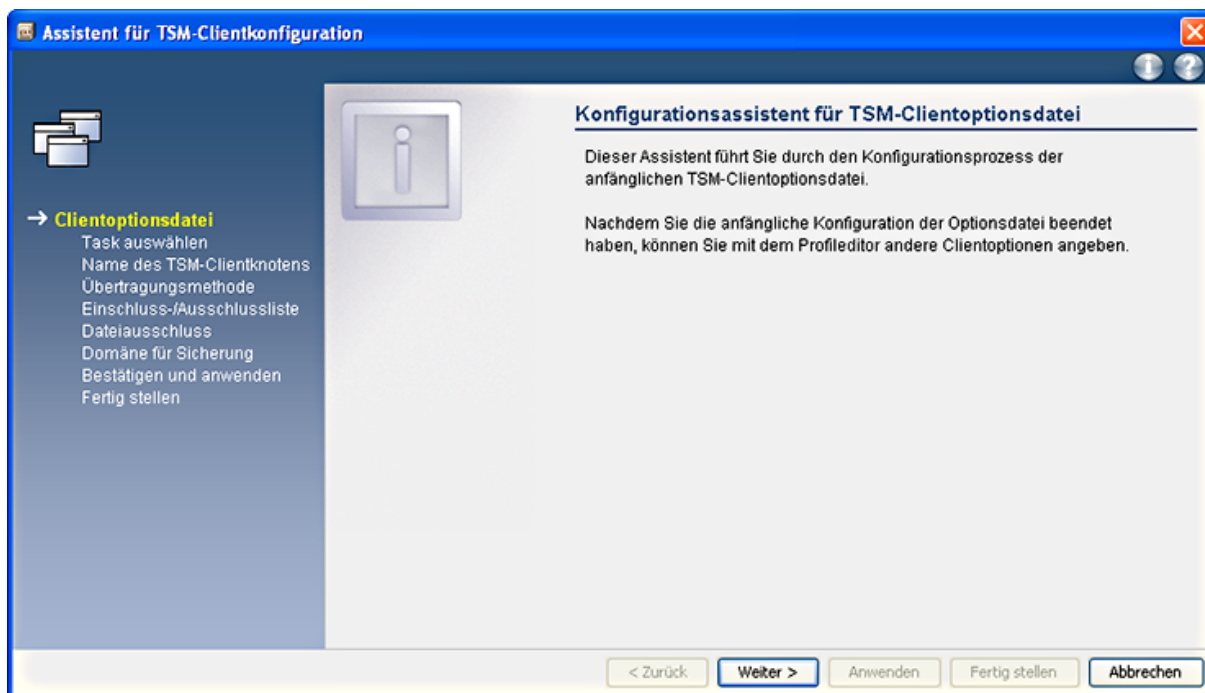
Assistent für TSM-Clientkonfiguration

→ Clientoptionsdatei
Task auswählen
Name des TSM-Clientknotens
Übertragungsmethode
Einschluss-/Ausschlussliste
Dateiausschluss
Domäne für Sicherung
Bestätigen und anwenden
Fertig stellen

Konfigurationsassistent für TSM-Clientoptionsdatei

Dieser Assistent führt Sie durch den Konfigurationsprozess der anfänglichen TSM-Clientoptionsdatei.

Nachdem Sie die anfängliche Konfiguration der Optionsdatei beendet haben, können Sie mit dem Profileditor andere Clientoptionen angeben.

< Zurück | Weiter > | Anwenden | Fertig stellen | Abbrechen